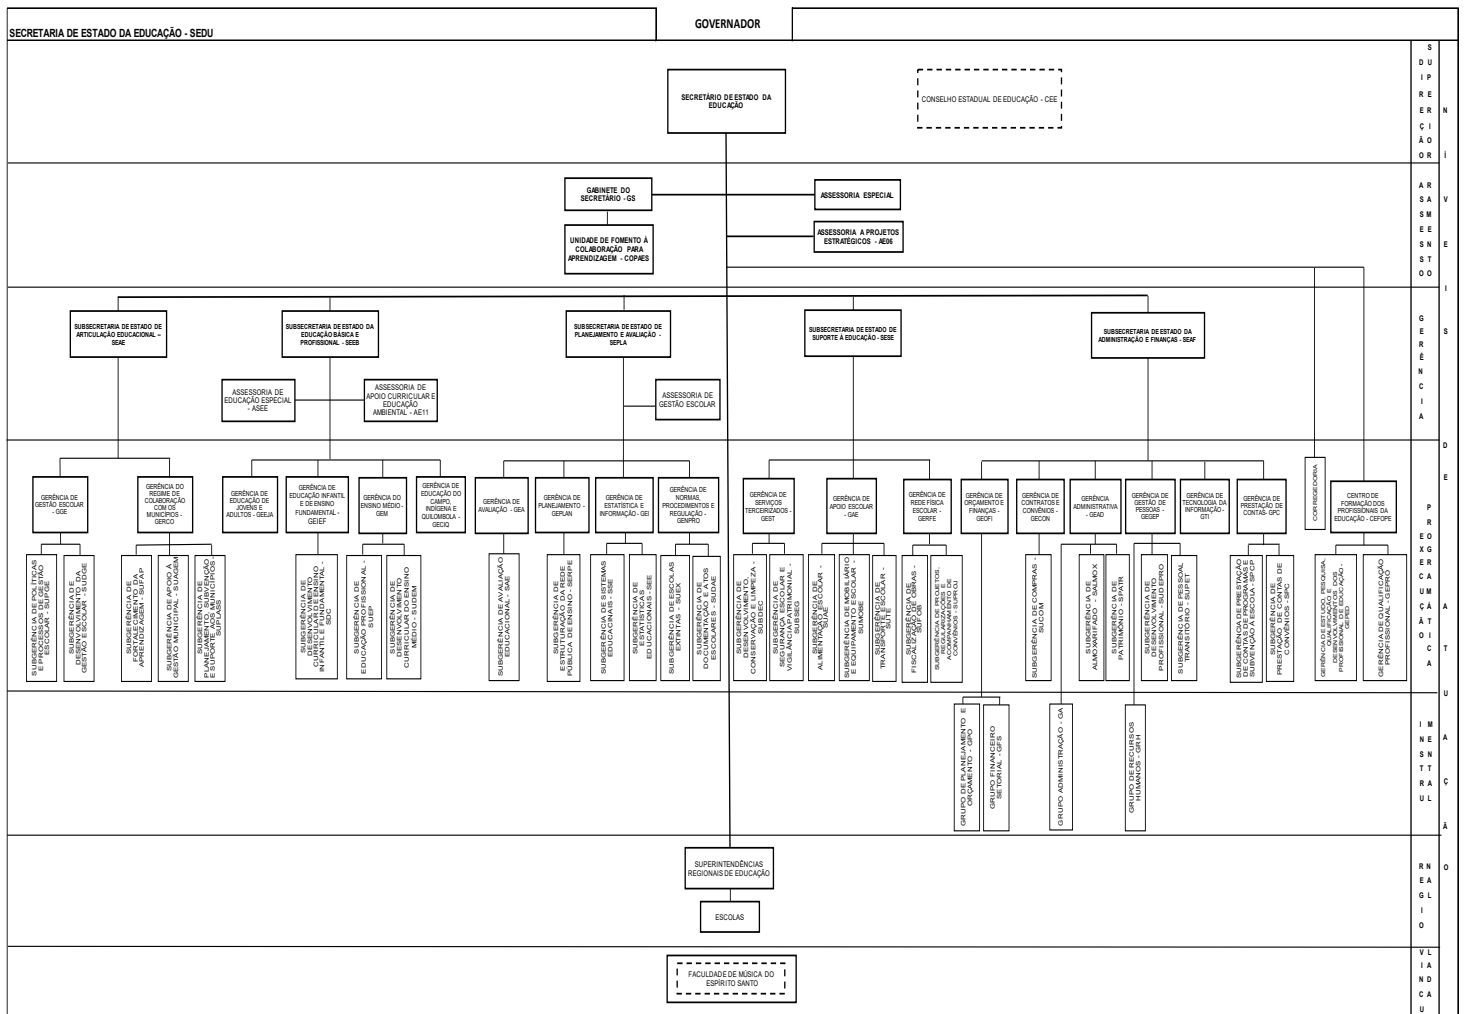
GOVERNADOR

SECRETARIA DE ESTADO DA EDUCAÇÃO - SEDU

SECRETÁRIO DE ESTADO DA EDUCAÇÃO

CONSELHO ESTADUAL DE EDUCAÇÃO - CEE

GABINETE DO SECRETÁRIO - GS

ASSESSORIA ESPECIAL

UNIDADE DE FOMENTO À COLABORAÇÃO PARA APRENDIZAGEM - COPAES

ASSESSORIA A PROJETOS ESTRATÉGICOS - AE06

SUBSECRETARIA DE ESTADO DE ARTICULAÇÃO EDUCACIONAL – SEAE

SUBSECRETARIA DE ESTADO DA EDUCAÇÃO BÁSICA E PROFISSIONAL - SEEB

SUBSECRETARIA DE ESTADO DE PLANEJAMENTO E AVALIAÇÃO - SEPLA

SUBSECRETARIA DE ESTADO DE SUPORTE À EDUCAÇÃO - SESE

SUBSECRETARIA DE ESTADO DA ADMINISTRAÇÃO E FINANÇAS - SEAF

ASSESSORIA DE EDUCAÇÃO ESPECIAL - ASEE

ASSESSORIA DE APOIO CURRICULAR E EDUCAÇÃO AMBIENTAL - AE11

ASSESSORIA DE GESTÃO ESCOLAR

GERÊNCIA DE GESTÃO ESCOLAR - GGE

GERÊNCIA DO REGIME DE COLABORAÇÃO COM OS MUNICÍPIOS - GERCO

GERÊNCIA DE EDUCAÇÃO DE JOVENS E ADULTOS - GEEJA

GERÊNCIA DE EDUCAÇÃO INFANTIL E DE ENSINO FUNDAMENTAL - GEIEF

GERÊNCIA DO ENSINO MÉDIO - GEM

GERÊNCIA DE EDUCAÇÃO DO CAMPO, INDÍGENA E QUILOMBOLA - GECIQ

GERÊNCIA DE AVALIAÇÃO - GEA

GERÊNCIA DE PLANEJAMENTO - GEPLAN

GERÊNCIA DE ESTATÍSTICA E INFORMAÇÃO - GEI

GERÊNCIA DE NORMAS, PROCEDIMENTOS E REGULAÇÃO - GENPRO

GERÊNCIA DE SERVIÇOS TERCEIRIZADOS - GEST

GERÊNCIA DE APOIO ESCOLAR - GAE

GERÊNCIA DE REDE FÍSICA ESCOLAR - GERFE

GERÊNCIA DE ORÇAMENTO E FINANÇAS - GEOFI

GERÊNCIA DE CONTRATOS E CONVÊNIOS - GECON

GERÊNCIA ADMINISTRATIVA - GEAD

GERÊNCIA DE GESTÃO DE PESSOAS - GEGEP

GERÊNCIA DE TECNOLOGIA DA INFORMAÇÃO - GTI

GERÊNCIA DE PRESTAÇÃO DE CONTAS- GPC

CORREGEDORIA

CENTRO DE FORMAÇÃO DOS PROFISSIONAIS DA EDUCAÇÃO - CEFOPE

SUBGERÊNCIA DE POLÍTICAS E PROCESSOS DE GESTÃO ESCOLAR - SUPGE

SUBGERÊNCIA DE DESENVOLVIMENTO DA GESTÃO ESCOLAR - SUDGE

SUBGERÊNCIA DE FORTALECIMENTO DA APRENDIZAGEM - SUFAP

SUBGERÊNCIA DE APOIO À GESTÃO MUNICIPAL - SUAGEM

SUBGERÊNCIA DE PLANEJAMENTO, SUBVENÇÃO E SUPORTE AOS MUNICÍPIOS - SUPLAS

SUBGERÊNCIA DE DESENVOLVIMENTO CURRICULAR DE ENSINO INFANTIL E FUNDAMENTAL - SDC

SUBGERÊNCIA DE EDUCAÇÃO PROFISSIONAL - SUEP

SUBGERÊNCIA DE DESENVOLVIMENTO CURRICULAR DO ENSINO MÉDIO - SUDEM

SUBGERÊNCIA DE AVALIAÇÃO EDUCACIONAL - SAE

SUBGERÊNCIA DE ESTRUTURAÇÃO DA REDE PÚBLICA DE ENSINO - SERPE

SUBGERÊNCIA DE SISTEMAS EDUCACIONAIS - SSE

SUBGERÊNCIA DE ESTATÍSTICAS EDUCACIONAIS - SEE

SUBGERÊNCIA DE ESCOLAS EXTINTAS - SUEX

SUBGERÊNCIA DE DOCUMENTAÇÃO E ATOS ESCOLARES - SUDAE

SUBGERÊNCIA DE DESENVOLVIMENTO, CONSERVAÇÃO E LIMPEZA - SUBDEC

SUBGERÊNCIA DE SEGURANÇA ESCOLAR E VIGILÂNCIA PATRIMONIAL - SUBSEG

SUBGERÊNCIA DE ALIMENTAÇÃO ESCOLAR - SUAE

SUBGERÊNCIA DE MOBILIÁRIO E EQUIPAMENTO ESCOLAR - SUMOBE

SUBGERÊNCIA DE TRANSPORTE ESCOLAR - SUTE

SUBGERÊNCIA DE FISCALIZAÇÃO DE OBRAS - SUFOB

SUBGERÊNCIA DE PROJETOS, REGULARIZAÇÕES E ACOMPANHAMENTO DE CONVÊNIOS - SUPROJ

SUBGERÊNCIA DE COMPRAS - SUCOM

SUBGERÊNCIA DE ALMOXARIFADO - SALMOX

SUBGERÊNCIA DE PATRIMÔNIO - SPATR

SUBGERÊNCIA DE DESENVOLVIMENTO PROFISSIONAL - SUDEPRO

SUBGERÊNCIA DE PESSOAL TRANSITÓRIO - SUPET

SUBGERÊNCIA DE PRESTAÇÃO DE CONTAS DE PROGRAMAS E SUBVENÇÃO À ESCOLA - SPCP

SUBGERÊNCIA DE PRESTAÇÃO DE CONTAS DE CONVÊNIOS - SPC

GERÊNCIA DE ESTUDO, PESQUISA, QUALIFICAÇÃO E DESENVOLVIMENTO DOS PROFISSIONAIS DA EDUCAÇÃO - GEPED

GERÊNCIA DE QUALIFICAÇÃO PROFISSIONAL - GEPRO

GRUPO DE PLANEJAMENTO E ORÇAMENTO - GPO

GRUPO FINANCEIRO SETORIAL - GFS

GRUPO ADMINISTRAÇÃO - GA

GRUPO DE RECURSOS HUMANOS - GRH

SUPERINTENDÊNCIAS REGIONAIS DE EDUCAÇÃO

ESCOLAS

FACULDADE DE MÚSICA DO ESPÍRITO SANTO

NÍVEIS DE ATUAÇÃO

DIREÇÃO SUPERIOR

ASSESSORAMENTO

GERÊNCIA

EXECUÇÃO PROGRAMÁTICA

INSTRUMENTAL

NÍVEL REGIONAL

VINCULADA